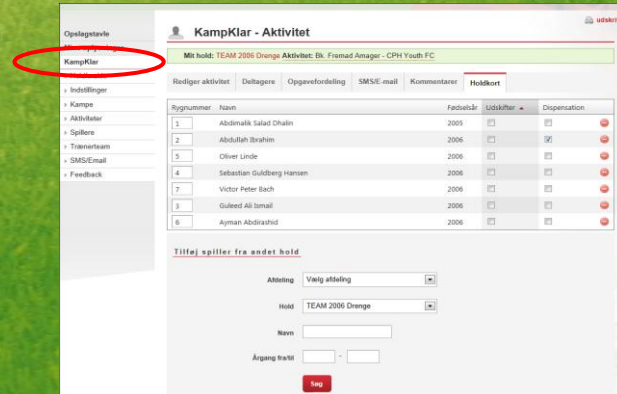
Opslagstavle
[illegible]
KampKlar
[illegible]
› Indstillinger
› Kampe
› Aktiviteter
› Spillere
› Trænerteam
› SMS/Email
› Feedback

KampKlar - Aktivitet

udskri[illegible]

Mit hold: TEAM 2006 Drenge Aktivitet: Bk. Fremad Amager - CPH Youth FC

Rediger aktivitet | Deltagere | Opgavefordeling | SMS/E-mail | Kommentarer | Holdkort

| Rygnummer | Navn | Fødselsår | Udskifter | Dispensation |
|---|---|---|---|---|
| 1 | Abdimalik Salad Dhalin | 2005 | | |
| 2 | Abdullah Ibrahim | 2006 | | ✓ |
| 5 | Oliver Linde | 2006 | | |
| 4 | Sebastian Guldberg Hansen | 2006 | | |
| 7 | Victor Peter Bach | 2006 | | |
| 3 | Guleed Ali Ismail | 2006 | | |
| 6 | Ayman Abdirashid | 2006 | | |

Tilføj spiller fra andet hold

Afdeling: Vælg afdeling
Hold: TEAM 2006 Drenge
Navn
Årgang fra/til -
Søg